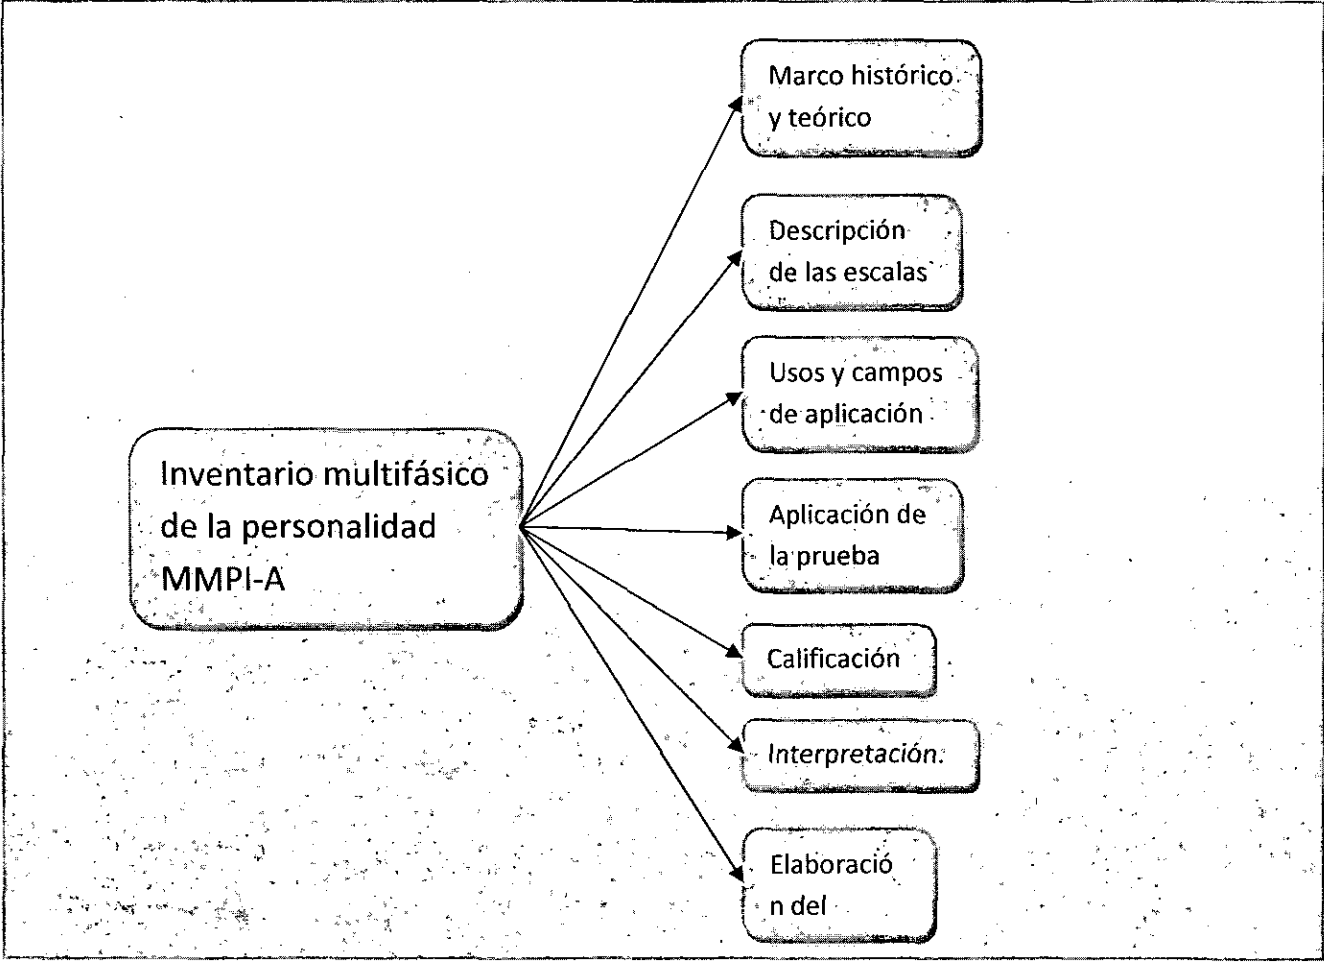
Inventario multifásico de la personalidad MMPI-A

Marco histórico y teórico

Descripción de las escalas

Usos y campos de aplicación

Aplicación de la prueba

Calificación

Interpretación.

Elaboració n del